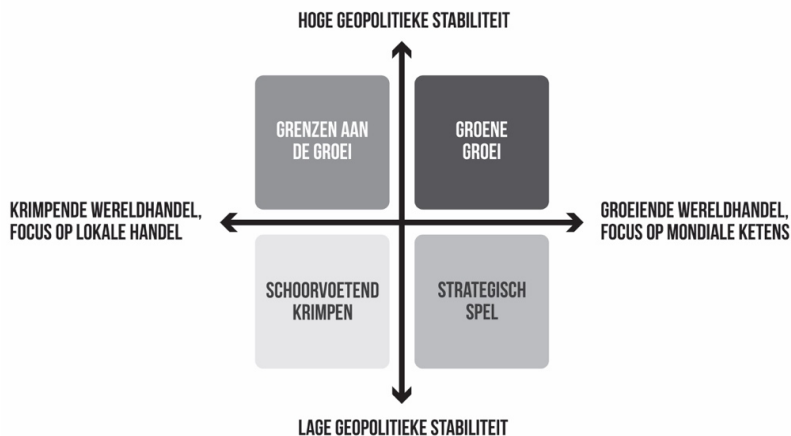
HOGE GEOPOLITIEKE STABILITEIT

KRIMPENDE WERELDHANDEL, FOCUS OP LOKALE HANDEL

GRENZEN AAN DE GROEI

GROENE GROEI

GROEIENDE WERELDHANDEL, FOCUS OP MONDIALE KETENS

SCHOORVOETEND KRIMPEN

STRATEGISCH SPEL

LAGE GEOPOLITIEKE STABILITEIT